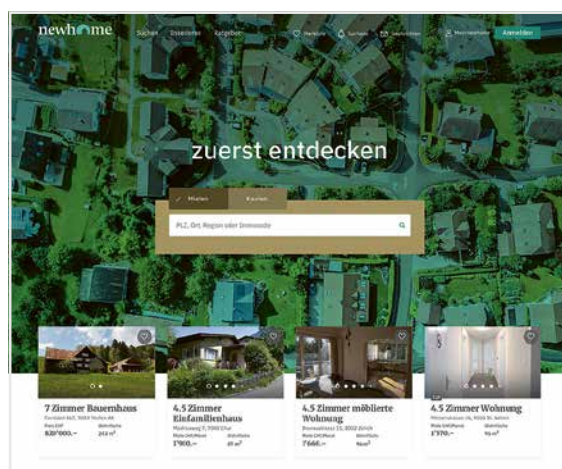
newhome Suchen Inserieren Ratgeber Merkliste Suchen Nachrichten Mein newhome Anmelden

zuerst entdecken

Mieten Kaufen

PLZ, Ort, Region oder Immocode

7 Zimmer Bauernhaus
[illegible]
Preis CHF Wohnfläche
820'000.– 212 m²

4.5 Zimmer Einfamilienhaus
Masanserstrasse 7, 7000 Chur
Miete CHF/Monat Wohnfläche
1'900.– 87 m²

4.5 Zimmer möblierte Wohnung
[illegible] 8032 Zürich
Miete CHF/Monat Wohnfläche
7'660.– 96 m²

4.5 Zimmer Wohnung
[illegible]
Miete CHF/Monat Wohnfläche
1'370.– 95 m²